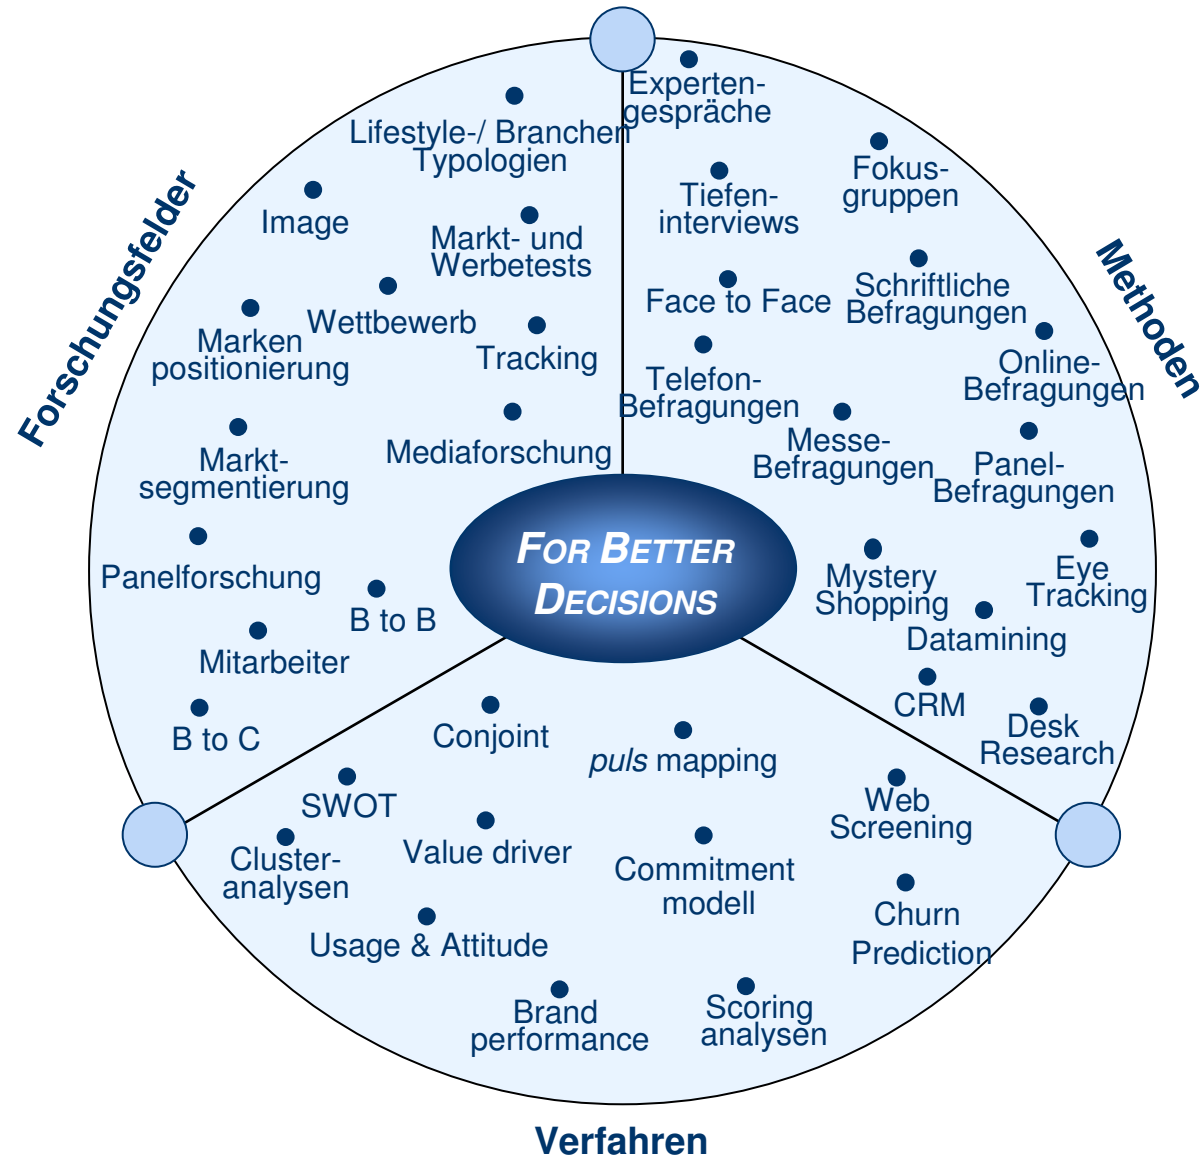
Forschungsfelder

Lifestyle-/ Branchen Typologien

Image

Markt- und Werbetests

Wettbewerb

Marken positionierung

Tracking

Markt-segmentierung

Mediaforschung

Panelforschung

B to B

Mitarbeiter

B to C

Methoden

Experten-gespräche

Fokus-gruppen

Tiefen-interviews

Schriftliche Befragungen

Face to Face

Online-Befragungen

Telefon-Befragungen

Messe-Befragungen

Panel-Befragungen

Eye Tracking

Mystery Shopping

Datamining

CRM

Desk Research

FOR BETTER DECISIONS

Verfahren

Conjoint

*puls* mapping

SWOT

Web Screening

Cluster-analysen

Value driver

Commitment modell

Churn Prediction

Usage & Attitude

Brand performance

Scoring analysen